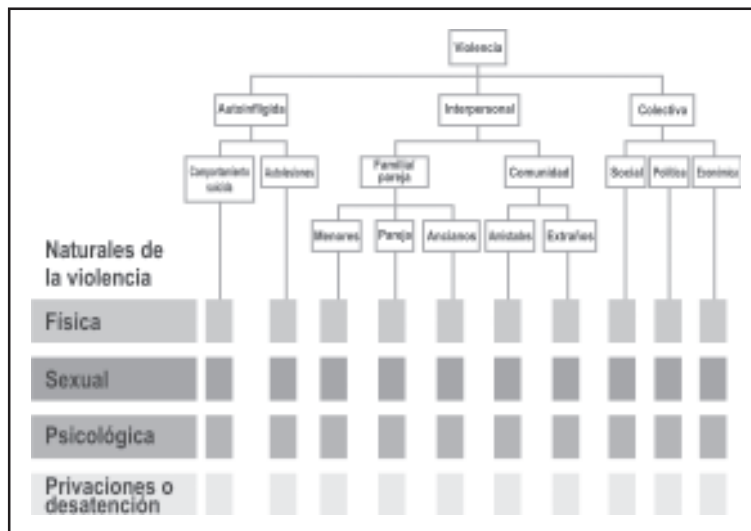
Violencia

Autoinfligida

Interpersonal

Colectiva

Comportamiento suicida

Autolesiones

Familiar/ pareja

Comunidad

Social

Política

Económica

Menores

Pareja

Ancianos

Amistades

Extraños

Naturales de la violencia

Física

Sexual

Psicológica

Privaciones o desatención